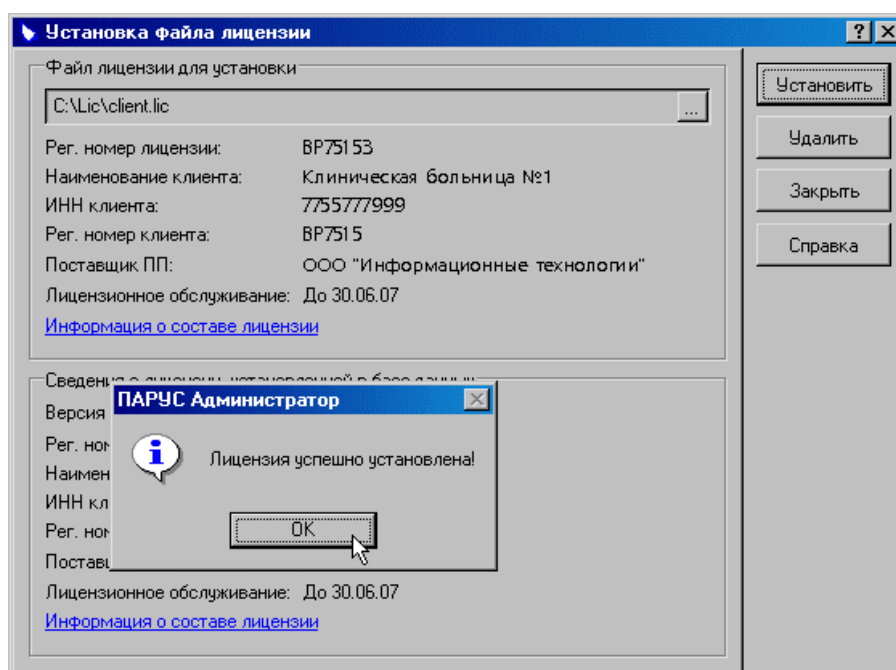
Установка файла лицензии

?

Файл лицензии для установки

C:\Lic\client.lic

...

Рег. номер лицензии: BP75153

Наименование клиента: Клиническая больница №1

ИНН клиента: 7755777999

Рег. номер клиента: BP7515

Поставщик ПП: ООО "Информационные технологии"

Лицензионное обслуживание: До 30.06.07

Информация о составе лицензии

Установить

Удалить

Закрыть

Справка

Сведения о лицензии, установленной в базе данных

Версия

Рег. ном

Наимен

ИНН кл

Рег. ном

Постав

Лицензионное обслуживание: До 30.06.07

Информация о составе лицензии

ПАРУС Администратор

Лицензия успешно установлена!

OK